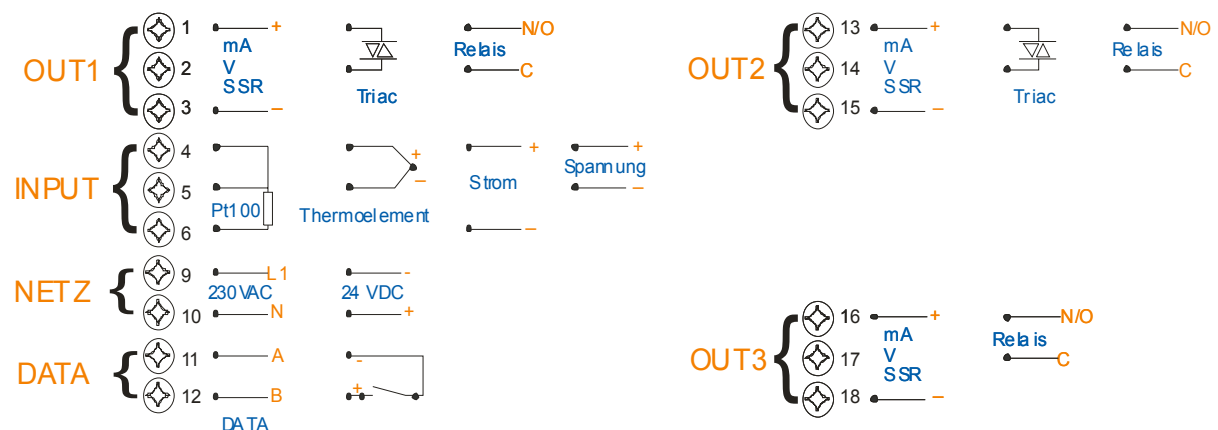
OUT1
1 +
mA
V
2
SSR
3 –
Triac
N/O
Relais
C

OUT2
13 +
mA
V
14
SSR
15 –
Triac
N/O
Relais
C

INPUT
4
5
6
Pt100
+
–
Thermoelement
+
Strom
–
+
Spannung
–

NETZ
9 L1
230VAC
10 N
-
24 VDC
+

DATA
11 A
12 B
DATA
-
+

OUT3
16 +
mA
V
17
SSR
18 –
N/O
Relais
C